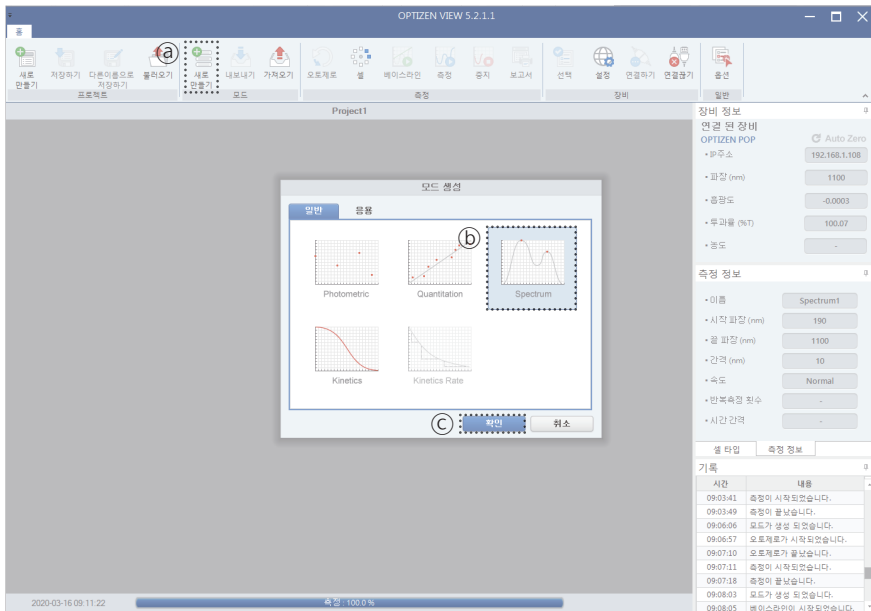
OPTIZEN VIEW 5.2.1.1

홈

새로 만들기 | 저장하기 | 다른이름으로 저장하기 | 불러오기
프로젝트

ⓐ

새로 만들기 | 내보내기 | 가져오기
모드

오토제로 | 셀 | 베이스라인 | 측정 | 중지 | 보고서
측정

선택 | 설정 | 연결하기 | 연결끊기
장비

옵션
일반

Project1

모드 생성

일반 | 응용

ⓑ

Photometric

Quantitation

Spectrum

Kinetics

Kinetics Rate

ⓒ

확인

취소

장비 정보

연결 된 장비

OPTIZEN POP

Auto Zero

• IP주소 | 192.168.1.108
• 파장 (nm) | 1100
• 흡광도 | -0.0003
• 투과율 (%T) | 100.07
• 농도 | -

측정 정보

• 이름 | Spectrum1
• 시작 파장 (nm) | 190
• 끝 파장 (nm) | 1100
• 간격 (nm) | 10
• 속도 | Normal
• 반복측정 횟수 | -
• 시간 간격 | -

셀 타입 | 측정 정보

기록

| 시간 | 내용 |
|---|---|
| 09:03:41 | 측정이 시작되었습니다. |
| 09:03:49 | 측정이 끝났습니다. |
| 09:06:06 | 모드가 생성 되었습니다. |
| 09:06:57 | 오토제로가 시작되었습니다. |
| 09:07:10 | 오토제로가 끝났습니다. |
| 09:07:11 | 측정이 시작되었습니다. |
| 09:07:18 | 측정이 끝났습니다. |
| 09:08:03 | 모드가 생성 되었습니다. |
| 09:08:05 | 베이스라인이 시작되었습니다. |

2020-03-16 09:11:22

측정 : 100.0 %